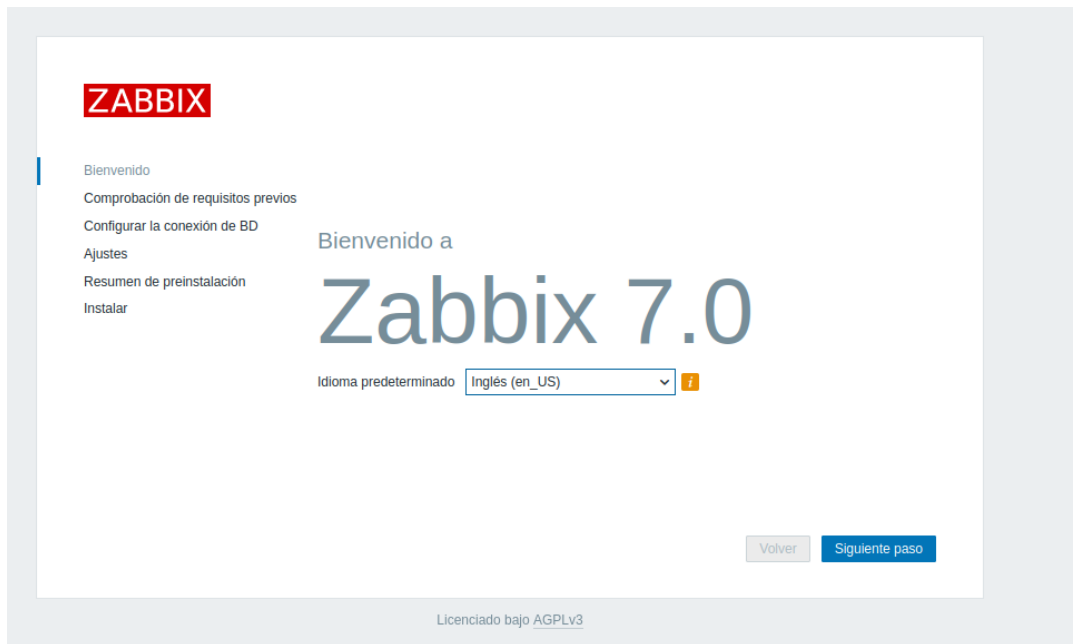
ZABBIX

Bienvenido
Comprobación de requisitos previos
Configurar la conexión de BD
Ajustes
Resumen de preinstalación
Instalar

Bienvenido a
Zabbix 7.0

Idioma predeterminado Inglés (en_US)

i

Volver Siguiente paso

Licenciado bajo AGPLv3